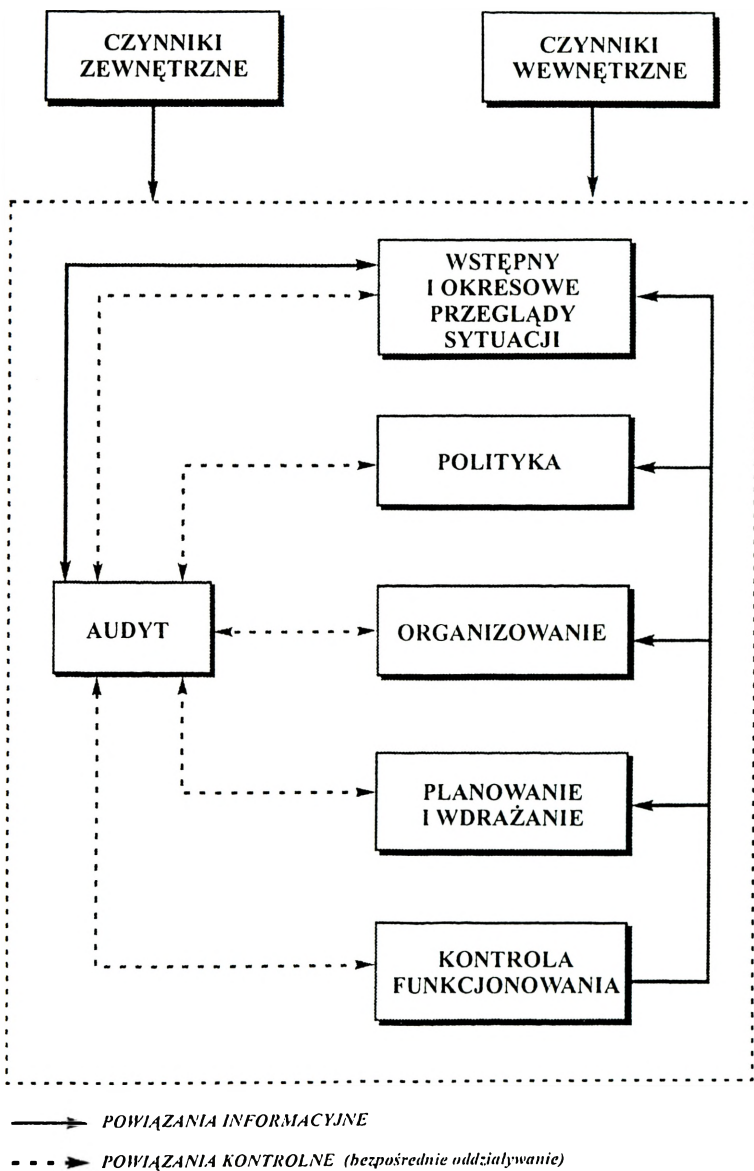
CZYNNIKI ZEWNĘTRZNE

CZYNNIKI WEWNĘTRZNE

WSTĘPNY I OKRESOWE PRZEGLĄDY SYTUACJI

POLITYKA

AUDYT

ORGANIZOWANIE

PLANOWANIE I WDRAŻANIE

KONTROLA FUNKCJONOWANIA

POWIĄZANIA INFORMACYJNE

POWIĄZANIA KONTROLNE (bezpośrednie oddziaływanie)